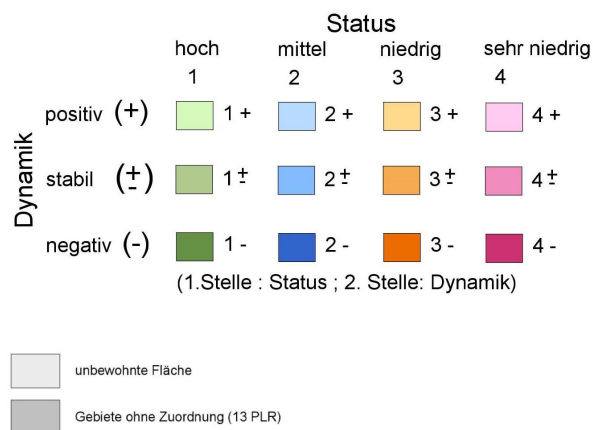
Status

| | | hoch 1 | mittel 2 | niedrig 3 | sehr niedrig 4 |
|---|---|---|---|---|---|
| Dynamik | positiv (+) | 1 + | 2 + | 3 + | 4 + |
| | stabil (±) | 1 ± | 2 ± | 3 ± | 4 ± |
| | negativ (-) | 1 - | 2 - | 3 - | 4 - |

(1.Stelle : Status ; 2. Stelle: Dynamik)

unbewohnte Fläche

Gebiete ohne Zuordnung (13 PLR)